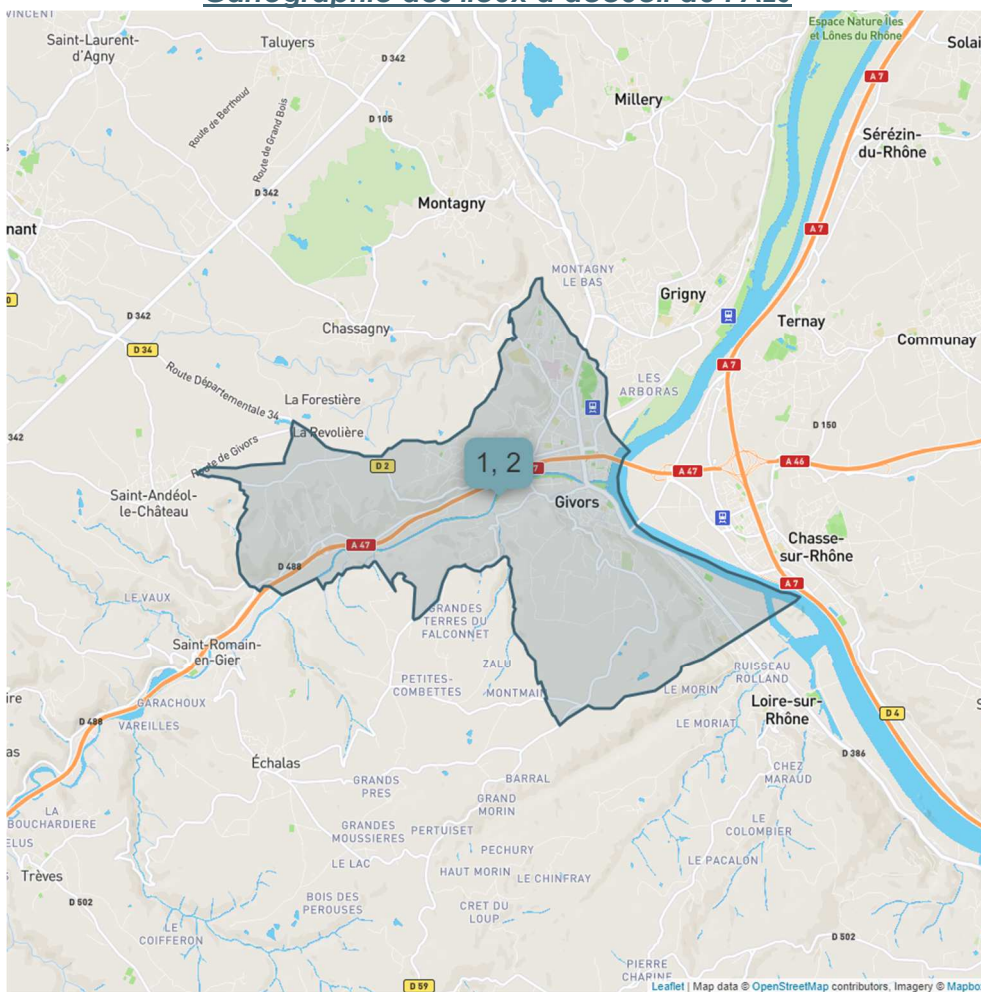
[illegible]

VINCENT
Saint-Laurent-d'Agny
Taluyers
D 342
Espace Nature Iles et Lônes du Rhône
Solai
A 7
Route de Berthoud
Route de Grand Bois
D 105
Millery
D 342
Sérézin-du-Rhône
Montagny
nant
A 7
MONTAGNY LE BAS
Grigny
D 342
Ternay
Chassagny
Communay
D 34
Route Départementale 34
LES ARBORAS
A 7
La Forestière
342
La Revolière
D 150
Route de Givors
D 2
1, 2
A 47
A 46
Givors
Saint-Andéol-le-Château
Chasse-sur-Rhône
D 488
A 47
A 7
LE VAUX
GRANDES TERRES DU FALCONNET
Saint-Romain-en-Gier
ZALU
RUISSEAU ROLLAND
PETITES-COMBETTES
MONTMAIN
LE MORIN
ire
GARACHOUX
Loire-sur-Rhône
D 488
VAREILLES
LE MORIAT
D 4
as
D 386
Échalas
CHEZ MARAUD
BARRAL
GRANDS PRES
GRAND MORIN
LA BOUCHARDIERE
GRANDES MOUSSIERES
PERTUISET
LE COLOMBIER
ELUS
PECHURY
LE LAC
LE PACALON
Trèves
HAUT MORIN
LE CHINFRAY
D 502
BOIS DES PEROUSES
CRET DU LOUP
LE COIFFERON
D 502
PIERRE CHAINE
D 59
Leaflet | Map data © OpenStreetMap contributors, Imagery © Mapbo